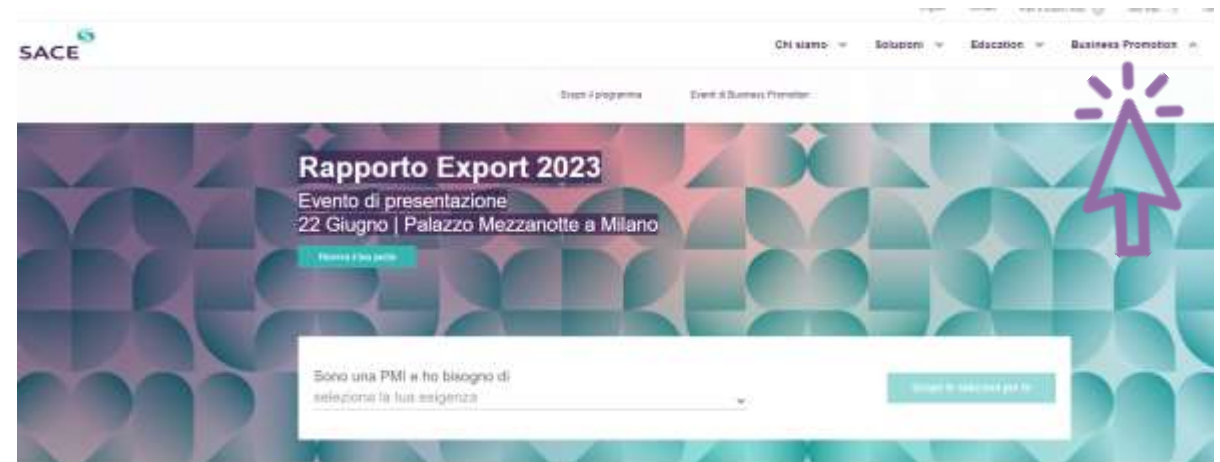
SACE

Chi siamo Soluzioni Education Business Promotion

Scopri il programma Eventi di Business Promotion

Rapporto Export 2023

Evento di presentazione

22 Giugno | Palazzo Mezzanotte a Milano

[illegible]

Sono una PMI e ho bisogno di

seleziona la tua esigenza

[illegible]